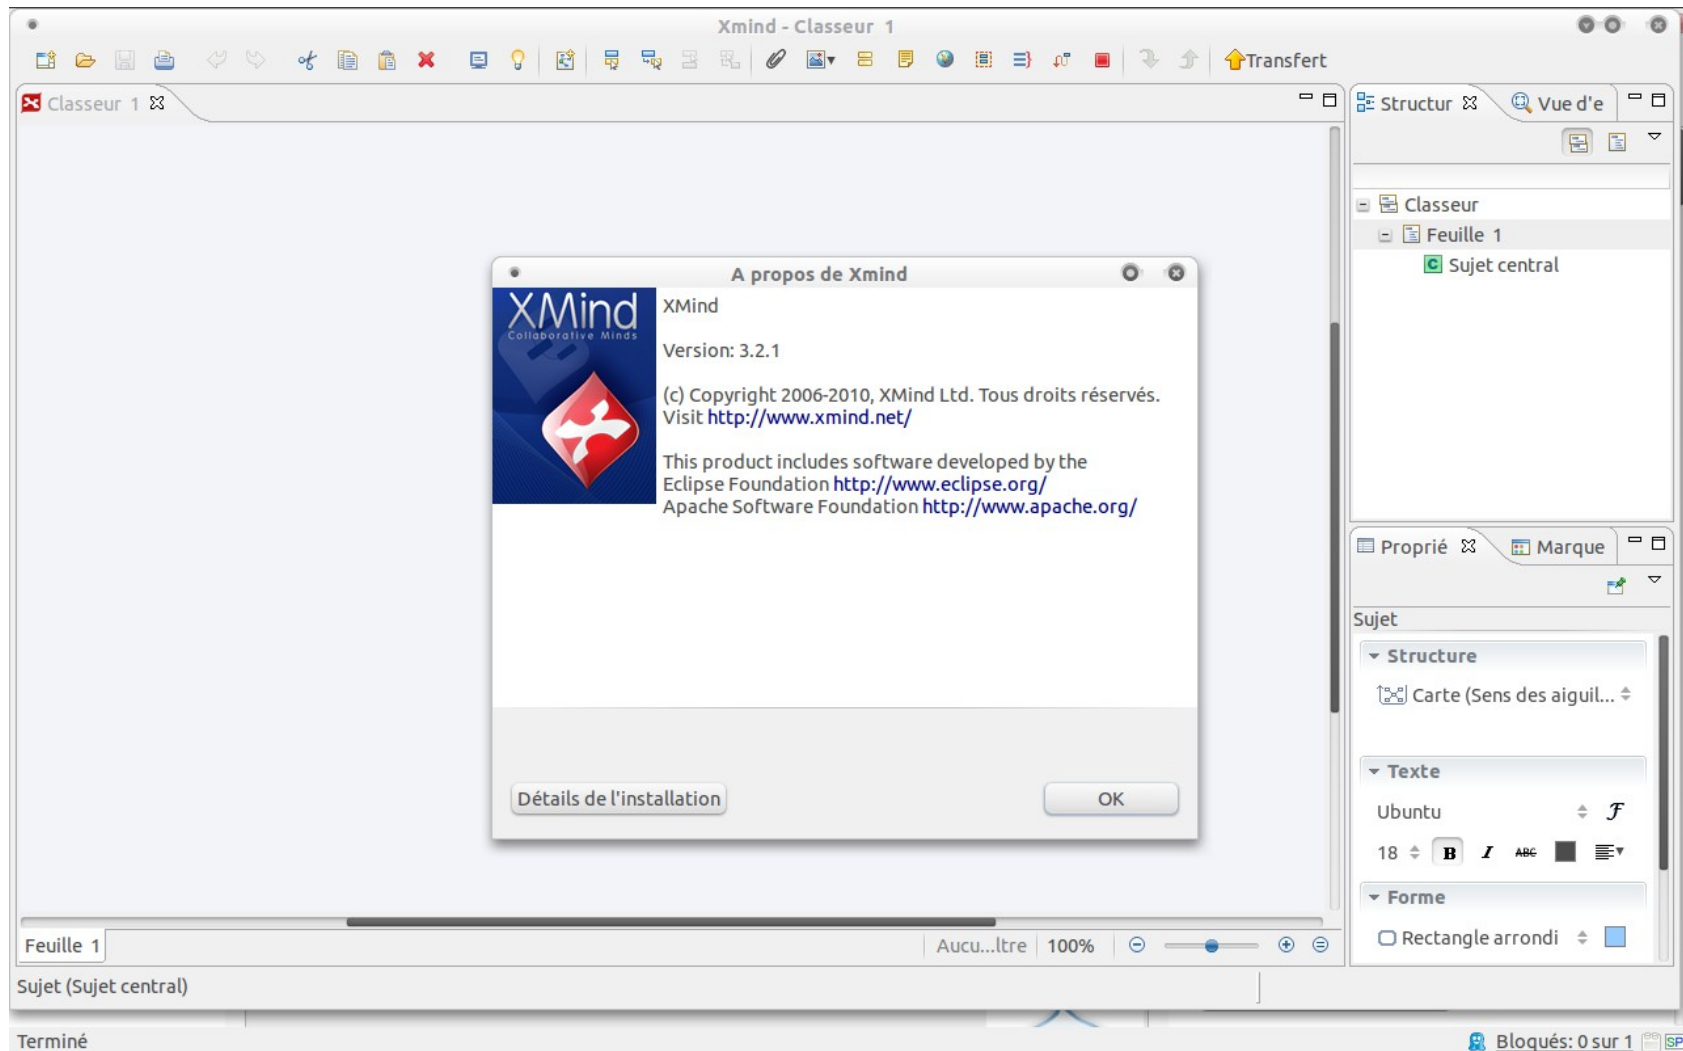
Xmind - Classeur 1

Transfert

Classeur 1

Structur
Vue d'e

Classeur
Feuille 1
Sujet central

A propos de Xmind

XMind
Collaborative Minds

XMind

Version: 3.2.1

(c) Copyright 2006-2010, XMind Ltd. Tous droits réservés.
Visit http://www.xmind.net/

This product includes software developed by the Eclipse Foundation http://www.eclipse.org/
Apache Software Foundation http://www.apache.org/

Détails de l'installation

OK

Proprié
Marque

Sujet

Structure
Carte (Sens des aiguil...

Texte
Ubuntu
18
B
I
ABC

Forme
Rectangle arrondi

Feuille 1
Aucu...ltre
100%

Sujet (Sujet central)

Terminé
Bloqués: 0 sur 1